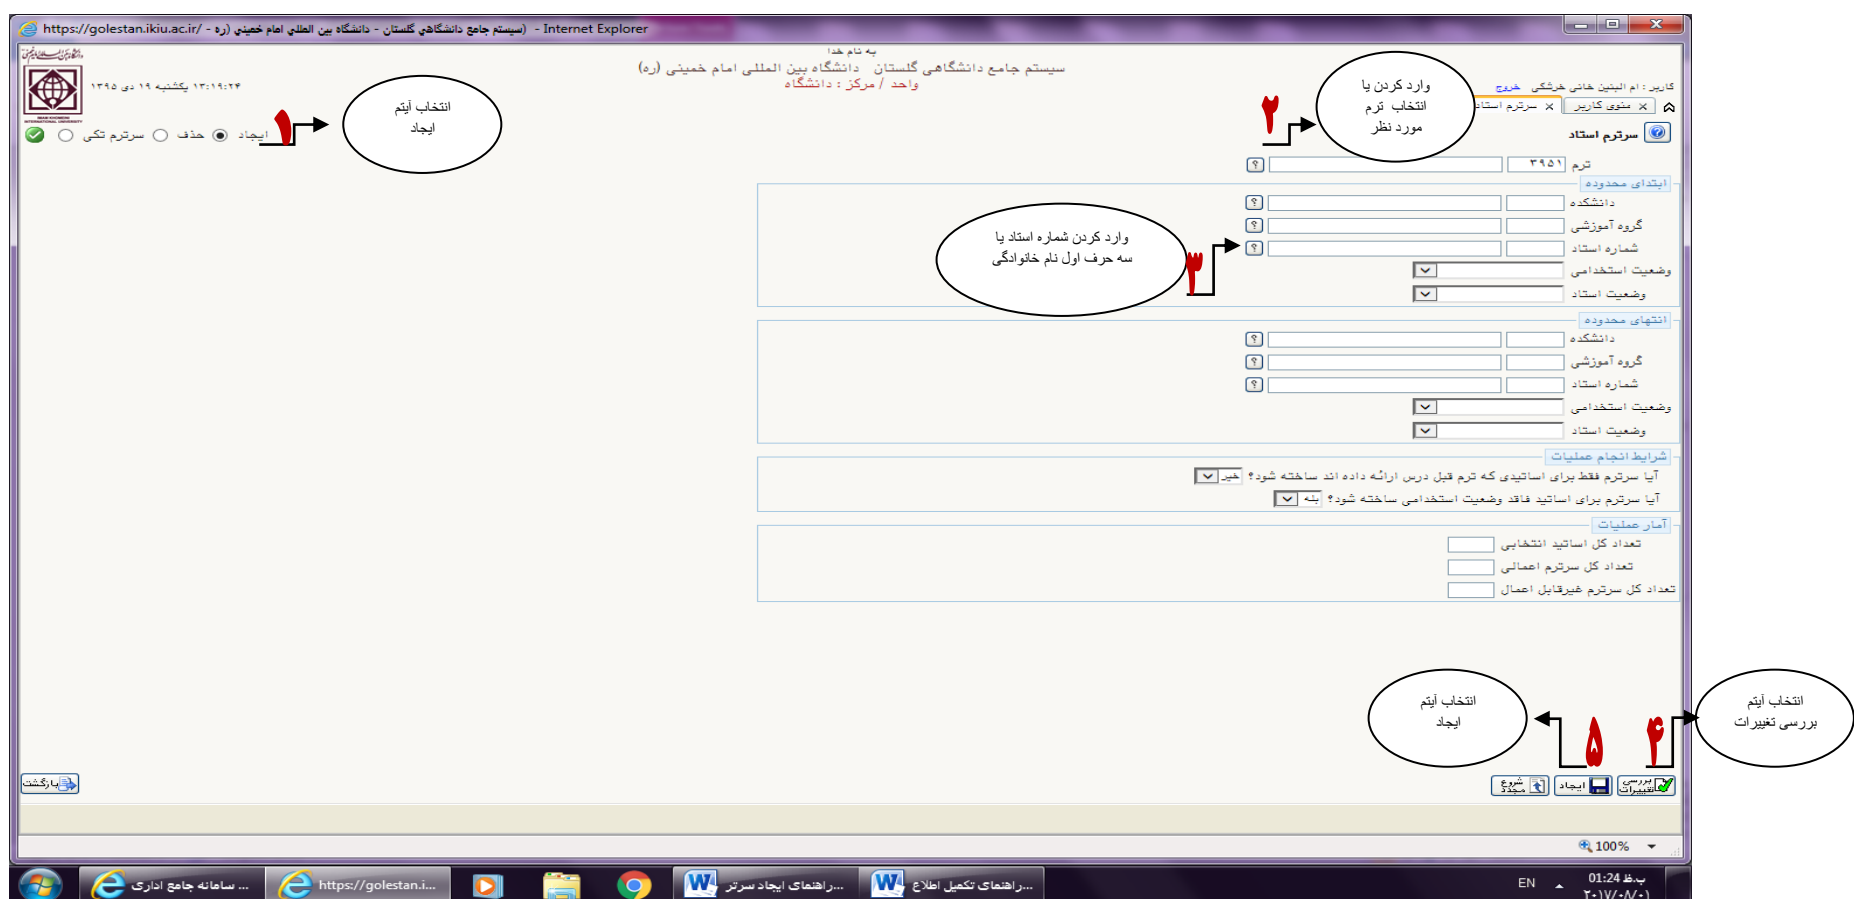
https://golestan.ikiu.ac.ir/ - (سیستم جامع دانشگاهی گلستان - دانشگاه بین المللی امام خمینی (ره) - Internet Explorer

به نام خدا
سیستم جامع دانشگاهی گلستان دانشگاه بین المللی امام خمینی (ره)
واحد / مرکز : دانشگاه

۱۳:۱۹:۲۴ یکشنبه ۱۹ دی ۱۳۹۵

کاربر : ام البنین خانی خرشکی خروج

منوی کاربر × سرترم استاد ×

سرترم استاد

ایجاد حذف سرترم تکی

۱ انتخاب آیتم ایجاد

۲ وارد کردن یا انتخاب ترم مورد نظر

ترم ۳۹۵۱

ابتدای محدوده
دانشکده
گروه آموزشی
شماره استاد
وضعیت استخدامی
وضعیت استاد

۳ وارد کردن شماره استاد یا سه حرف اول نام خانوادگی

انتهای محدوده
دانشکده
گروه آموزشی
شماره استاد
وضعیت استخدامی
وضعیت استاد

شرایط انجام عملیات
آیا سرترم فقط برای اساتیدی که ترم قبل درس ارائه داده اند ساخته شود؟ خیر
آیا سرترم برای اساتید فاقد وضعیت استخدامی ساخته شود؟ بله

آمار عملیات
تعداد کل اساتید انتخابی
تعداد کل سرترم اعمالی
تعداد کل سرترم غیرقابل اعمال

انتخاب آیتم ایجاد ۵
۴ انتخاب آیتم بررسی تغییرات

بازگشت
شروع مجدد ایجاد بررسی تغییرات

100%

سامانه جامع اداری ... https://golestan.i... راهنمای ایجاد سرتر... راهنمای تکمیل اطلاع...
EN 01:24 ب.ظ ۲۰۱۷/۰۸/۰۱